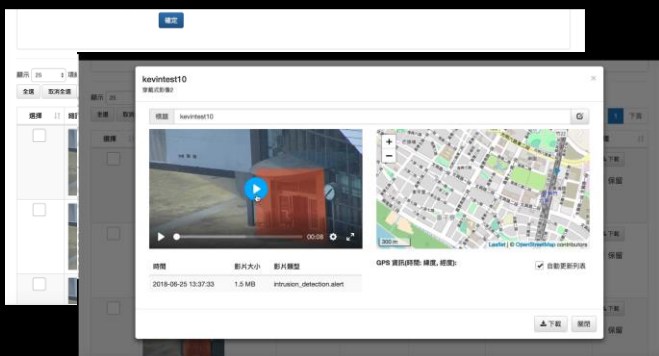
確定

顯示 25 項

全選 取消全選

選擇

顯示 25

全選

選擇

kevintest10

穿戴式影像2

標題 kevintest10

00:08

+

−

300 m

Leaflet | © OpenStreetMap contributors

| 時間 | 影片大小 | 影片類型 |
|---|---|---|
| 2018-06-25 13:37:33 | 1.5 MB | intrusion_detection.alert |

GPS 資訊(時間: 緯度, 經度):

自動更新列表

下載

關閉

1 下頁

下載

保留

下載

保留

下載

保留